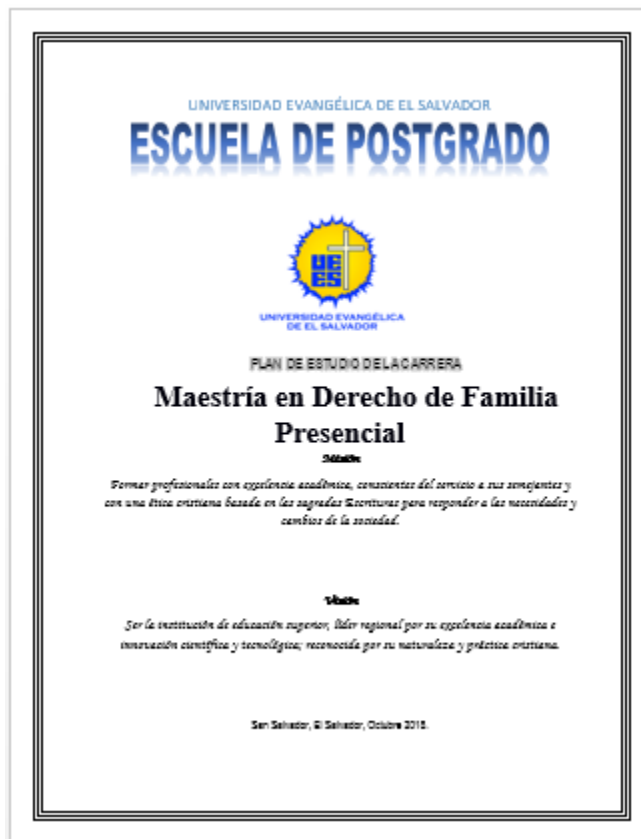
UNIVERSIDAD EVANGÉLICA DE EL SALVADOR

ESCUELA DE POSTGRADO

UEES

UNIVERSIDAD EVANGÉLICA DE EL SALVADOR

PLAN DE ESTUDIO DE LA CARRERA

Maestría en Derecho de Familia Presencial

Misión

Formar profesionales con excelencia académica, conscientes del servicio a sus semejantes y con una ética cristiana basada en las sagradas Escrituras para responder a las necesidades y cambios de la sociedad.

Visión

Ser la institución de educación superior, líder regional por su excelencia académica e innovación científica y tecnológica; reconocida por su naturaleza y práctica cristiana.

San Salvador, El Salvador, Octubre 2018.